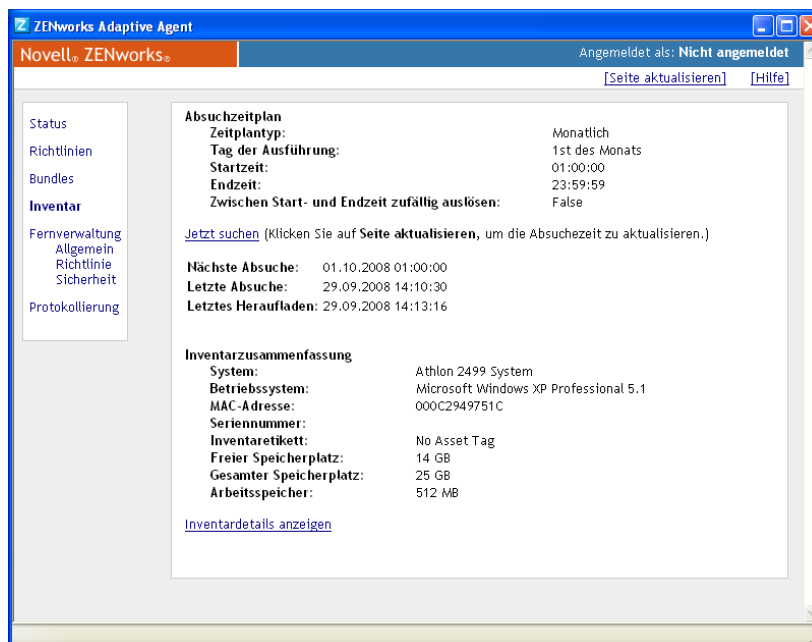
ZENworks Adaptive Agent

Novell® ZENworks®

Angemeldet als: Nicht angemeldet

[Seite aktualisieren] [Hilfe]

Status
Richtlinien
Bundles
Inventar
Fernverwaltung
Allgemein
Richtlinie
Sicherheit
Protokollierung

Absuchzeitplan

| | |
|---|---|
| Zeitplantyp: | Monatlich |
| Tag der Ausführung: | 1st des Monats |
| Startzeit: | 01:00:00 |
| Endzeit: | 23:59:59 |
| Zwischen Start- und Endzeit zufällig auslösen: | False |

Jetzt suchen (Klicken Sie auf Seite aktualisieren, um die Absuchezeit zu aktualisieren.)

| | |
|---|---|
| Nächste Absuche: | 01.10.2008 01:00:00 |
| Letzte Absuche: | 29.09.2008 14:10:30 |
| Letztes Heraufladen: | 29.09.2008 14:13:16 |

Inventarzusammenfassung

| | |
|---|---|
| System: | Athlon 2499 System |
| Betriebssystem: | Microsoft Windows XP Professional 5.1 |
| MAC-Adresse: | 000C2949751C |
| Seriennummer: | |
| Inventaretikett: | No Asset Tag |
| Freier Speicherplatz: | 14 GB |
| Gesamter Speicherplatz: | 25 GB |
| Arbeitsspeicher: | 512 MB |

Inventardetails anzeigen